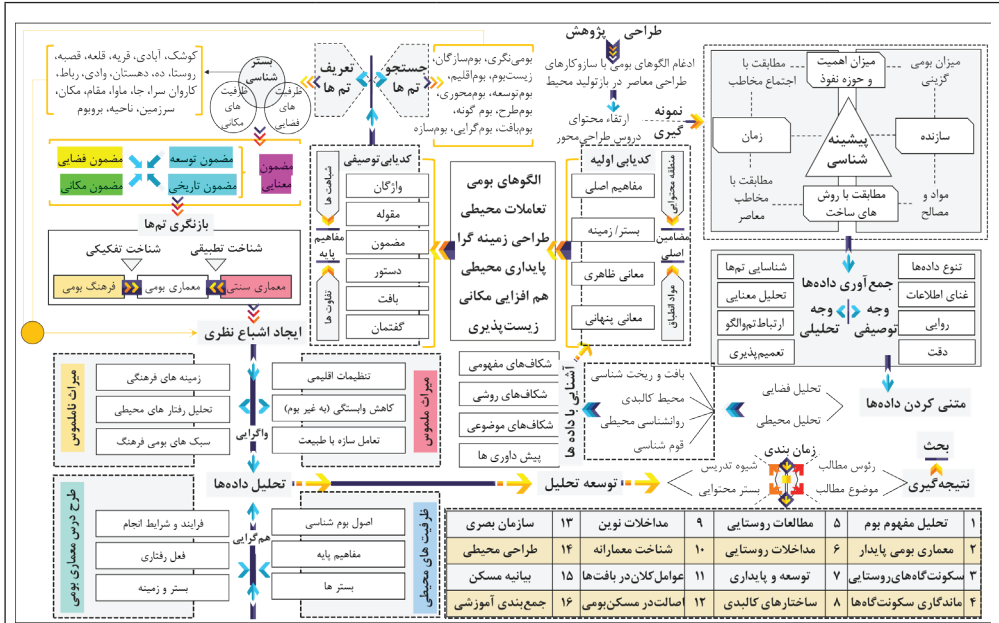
طراحی پژوهش

ادغام الگوهای بومی با سازوکارهای طراحی معاصر در بازتولید محیط

ارتقاء محتوای دروس طراحی محور

نمونه گیری

میزان اهمیت و حوزه نفوذ

مطابقت با اجتماع مخاطب

میزان بومی گزینی

زمان

پیشینه شناسی

سازنده

مطابقت با مخاطب معاصر

مطابقت با روش های ساخت

مواد و مصالح

بومی نگری، بوم‌سازگان، زیست‌بوم، بوم‌اقلیم، بوم‌توسعه، بوم‌محوری، بوم‌طرح، بوم گونه، بوم‌بافت، بوم‌گرایی، بوم‌سازه

جستجو تم ها

تعریف تم ها

بستر شناسی

ظرفیت های مکانی

ظرفیت های فضایی

کوشک، آبادی، قریه، قلعه، قصبه، روستا، ده، دهستان، وادی، رباط، کاروان سرا، جا، ماوا، مقام، مکان، سرزمین، ناحیه، بروبوم

مضمون معنایی

مضمون توسعه

مضمون تاریخی

مضمون فضایی

مضمون مکانی

بازنگری تم ها

شناخت تطبیقی

شناخت تفکیکی

معماری سنتی

معماری بومی

فرهنگ بومی

کدیابی توصیفی

شباهت ها

مفاهیم پایه

تفاوت ها

واژگان

مقوله

مضمون

دستور

بافت

گفتمان

الگوهای بومی تعاملات محیطی طراحی زمینه گرا پایداری محیطی هم افزایی مکانی زیست‌پذیری

کدیابی اولیه

منطقه محتوایی

مضامین اصلی

مواد انطباق

مفاهیم اصلی

بستر/ زمینه

معانی ظاهری

معانی پنهانی

جمع‌آوری داده‌ها

وجه توصیفی

وجه تحلیلی

شناسایی تم‌ها

تحلیل معنایی

ارتباط‌تم‌والگو

تعمیم‌پذیری

تنوع داده‌ها

غنای اطلاعات

روایی

دقت

ایجاد اشباع نظری

میراث ناملموس

زمینه های فرهنگی

تحلیل رفتار های محیطی

سبک های بومی فرهنگ

واگرایی

میراث ملموس

تنظیمات اقلیمی

کاهش وابستگی (به غیر بوم)

تعامل سازه با طبیعت

آشنایی با داده ها

شکاف‌های مفهومی

شکاف‌های روشی

شکاف‌های موضوعی

پیش داوری ها

بافت و ریخت شناسی

محیط کالبدی

روانشناسی محیطی

قوم شناسی

تحلیل فضایی

تحلیل محیطی

متنی کردن داده‌ها

تحلیل داده‌ها

توسعه تحلیل

شیوه تدریس

بستر محتوایی

زمان بندی

رئوس مطالب

موضوع مطالب

بحث

نتیجه‌گیری

طرح درس معماری بومی

فرایند و شرایط انجام

فعل رفتاری

بستر و زمینه

هم‌گرایی

ظرفیت های محیطی

اصول بوم شناسی

مفاهیم پایه

بستر ها

| 1 | تحلیل مفهوم بوم | 5 | مطالعات روستایی | 9 | مداخلات نوین | 13 | سازمان بصری |
|---|---|---|---|---|---|---|---|
| 2 | معماری بومی پایدار | 6 | مداخلات روستایی | 10 | شناخت معمارانه | 14 | طراحی محیطی |
| 3 | سکونتگاه‌های‌روستایی | 7 | توسعه و پایداری | 11 | عوامل‌کلان‌در بافت‌ها | 15 | بیانیه مسکن |
| 4 | ماندگاری سکونتگاه‌ها | 8 | ساختارهای کالبدی | 12 | اصالت‌در مسکن‌بومی | 16 | جمع‌بندی آموزشی |